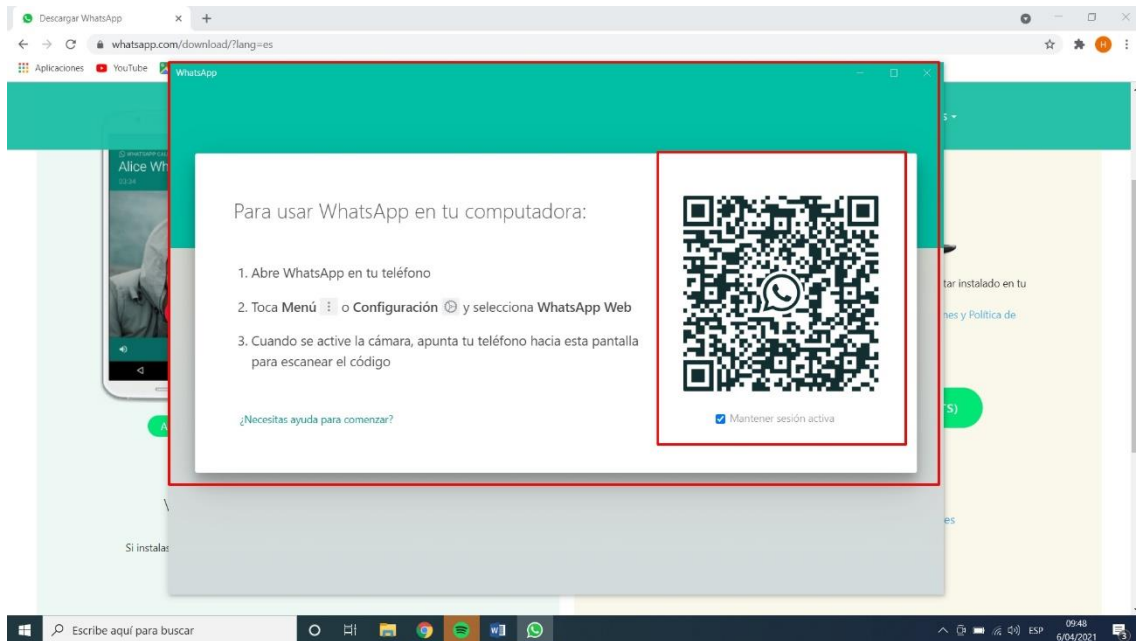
Descargar WhatsApp × +

whatsapp.com/download/?lang=es

Aplicaciones YouTube

WhatsApp

Alice Wh
03:34

Para usar WhatsApp en tu computadora:

1. Abre WhatsApp en tu teléfono

2. Toca **Menú** ⋮ o **Configuración** ⚙ y selecciona **WhatsApp Web**

3. Cuando se active la cámara, apunta tu teléfono hacia esta pantalla para escanear el código

¿Necesitas ayuda para comenzar?

Mantener sesión activa

tar instalado en tu

nes y Política de

S)

es

Si instala

Escribe aquí para buscar

ESP 09:48 6/04/2021